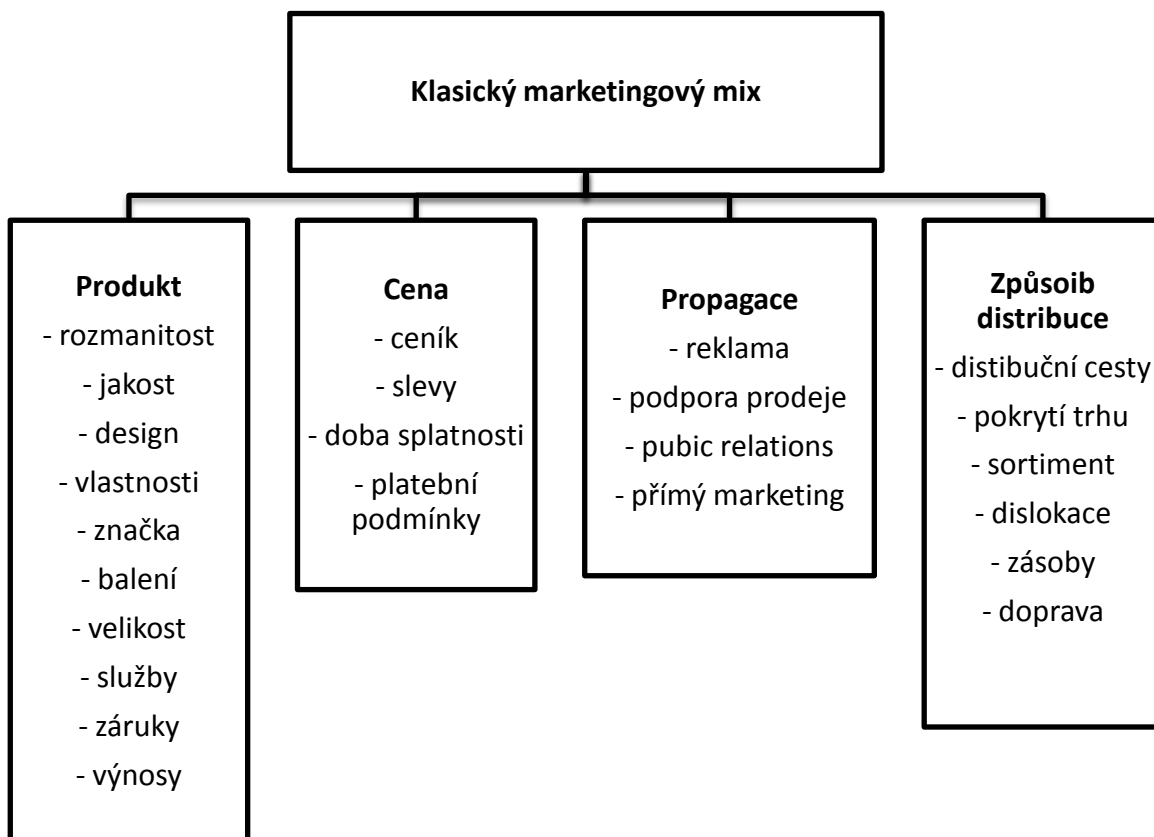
Klasický marketingový mix

Produkt
- rozmanitost
- jakost
- design
- vlastnosti
- značka
- balení
- velikost
- služby
- záruky
- výnosy

Cena
- ceník
- slevy
- doba splatnosti
- platební podmínky

Propagace
- reklama
- podpora prodeje
- pubic relations
- přímý marketing

Způsoib distribuce
- distibuční cesty
- pokrytí trhu
- sortiment
- dislokace
- zásoby
- doprava